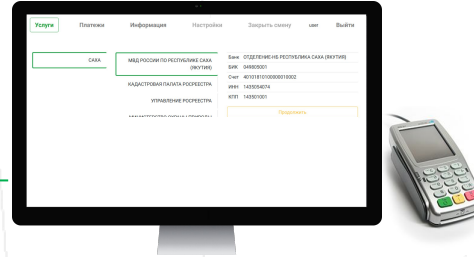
Услуги Платежи Информация Настройки Закрыть смену user Выйти

САХА

МВД РОССИИ ПО РЕСПУБЛИКЕ САХА (ЯКУТИЯ)

КАДАСТРОВАЯ ПАЛАТА РОСРЕЕСТРА

УПРАВЛЕНИЕ РОСРЕЕСТРА

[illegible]

Банк ОТДЕЛЕНИЕ-НБ РЕСПУБЛИКА САХА (ЯКУТИЯ)
БИК 049805001
Счет 40101810100000010002
ИНН 1435054074
КПП 143501001

Продолжить